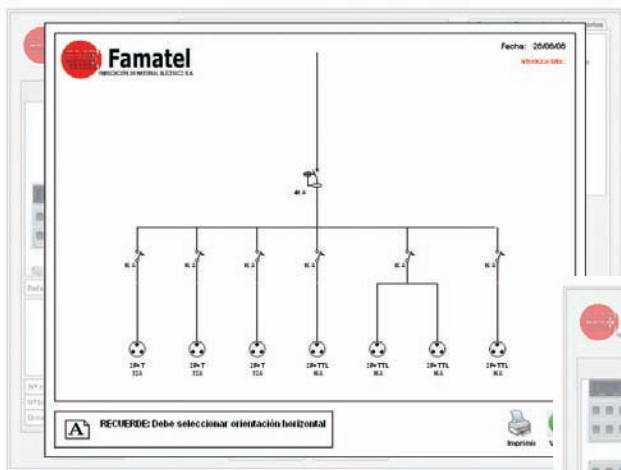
Famatel
FABRICACIÓN DE MATERIAL ELÉCTRICO S.A.

Fecha: 26/06/06
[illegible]

40 A

16 A
16 A
16 A
16 A
16 A
16 A

2P+T
32A
2P+T
32A
2P+T
32A
2P+TTL
16A
2P+TTL
16A
2P+TTL
16A
2P+TTL
16A

RECUERDE: Debe seleccionar orientación horizontal

Imprimir